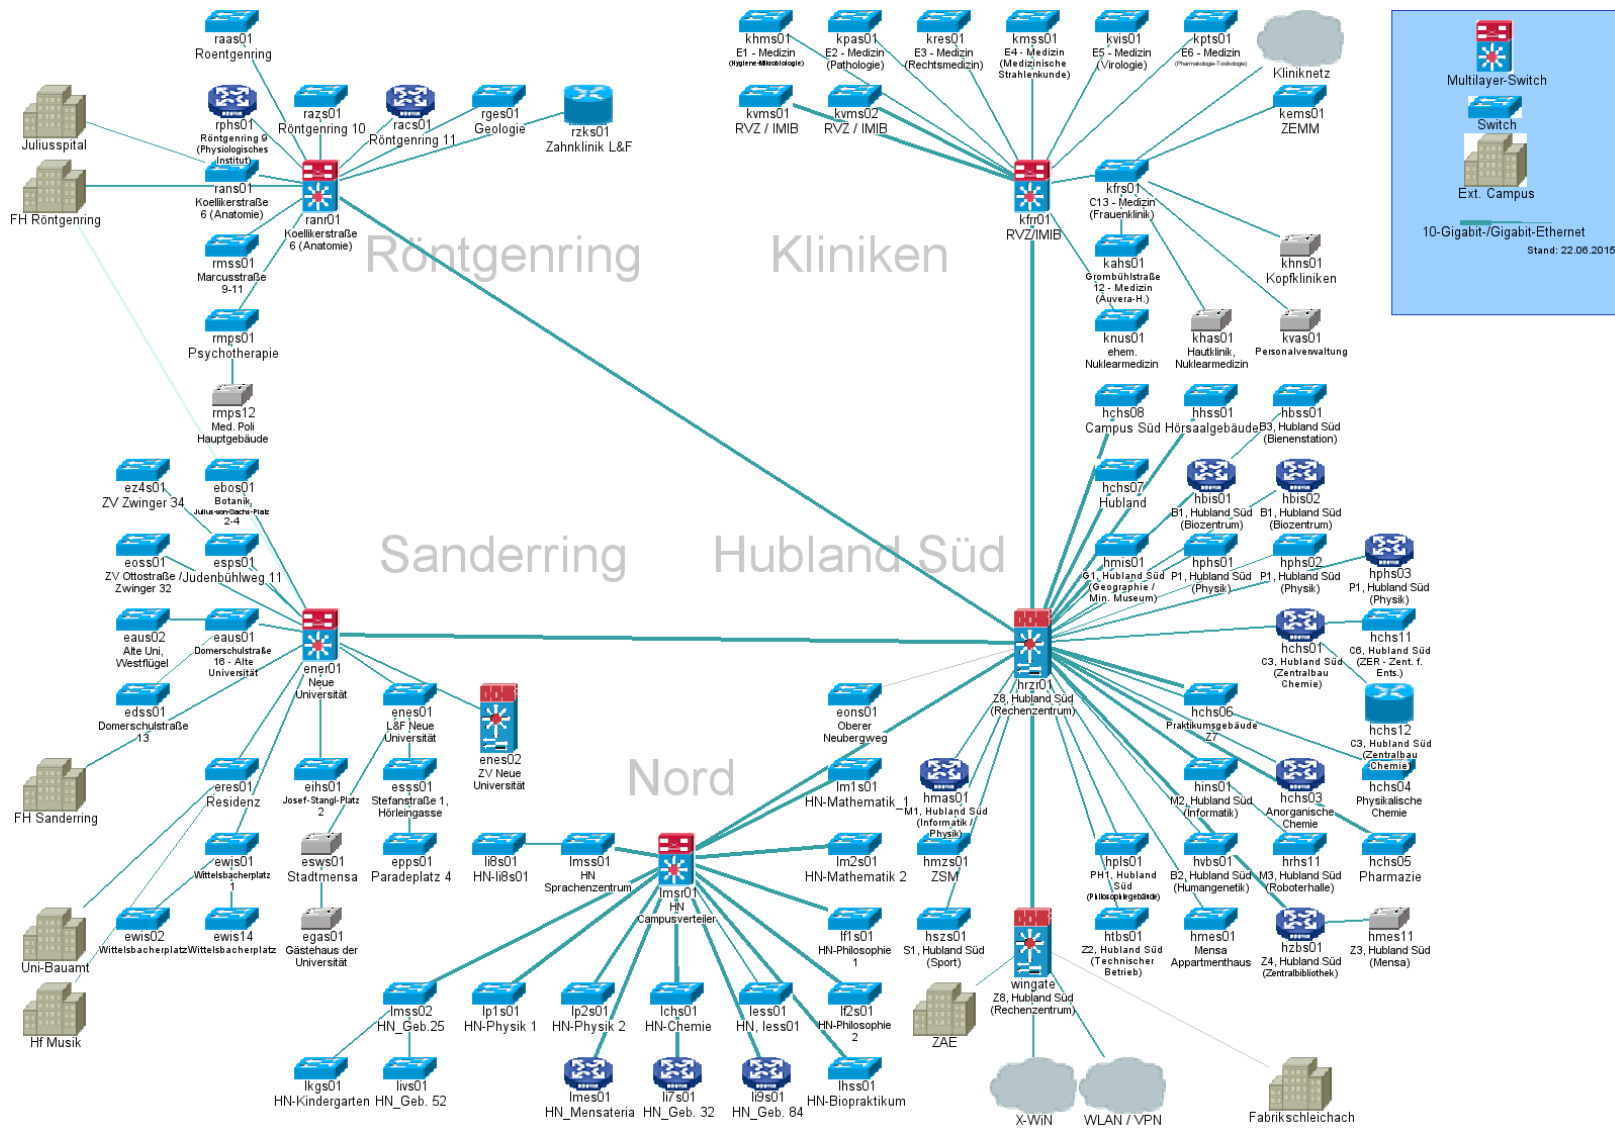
raas01
Roentgenring

rphs01
Röntgenring 9 (Physiologisches Institut)

razs01
Röntgenring 10

racs01
Röntgenring 11

rges01
Geologie

rzks01
Zahnklinik L&F

Juliusspital

FH Röntgenring

rans01
Koellikerstraße 6 (Anatomie)

ranr01
Koellikerstraße 6 (Anatomie)

rmss01
Marcusstraße 9-11

rmps01
Psychotherapie

rmps12
Med. Poli Hauptgebäude

Röntgenring

khms01
E1 - Medizin (Hygiene-Mikrobiologie)

kpas01
E2 - Medizin (Pathologie)

kres01
E3 - Medizin (Rechtsmedizin)

kmss01
E4 - Medizin (Medizinische Strahlenkunde)

kvis01
E5 - Medizin (Virologie)

kpts01
E6 - Medizin (Pharmakologie-Toxikologie)

Kliniknetz

kvms01
RVZ / IMIB

kvms02
RVZ / IMIB

kems01
ZEMM

kfrs01
C13 - Medizin (Frauenklinik)

kfrr01
RVZ/IMIB

kahs01
Grombühlstraße 12 - Medizin (Auvera-H.)

knus01
ehem. Nuklearmedizin

khas01
Hautklinik, Nuklearmedizin

kvas01
Personalverwaltung

khns01
Kopfkliniken

Kliniken

Multilayer-Switch

Switch

Ext. Campus

10-Gigabit-/Gigabit-Ethernet

Stand: 22.06.2015

hchs08
Campus Süd

hhss01
Hörsaalgebäude

hbss01
B3, Hubland Süd (Bienenstation)

hchs07
Hubland

hbis01
B1, Hubland Süd (Biozentrum)

hbis02
B1, Hubland Süd (Biozentrum)

hmis01
G1, Hubland Süd (Geographie / Min. Museum)

hphs01
P1, Hubland Süd (Physik)

hphs02
P1, Hubland Süd (Physik)

hphs03
P1, Hubland Süd (Physik)

hchs01
C3, Hubland Süd (Zentralbau Chemie)

hchs11
C6, Hubland Süd (ZER - Zent. f. Ents.)

hzrr01
Z8, Hubland Süd (Rechenzentrum)

hchs06
Praktikumsgebäude Z7

hchs12
C3, Hubland Süd (Zentralbau Chemie)

hins01
M2, Hubland Süd (Informatik)

hchs03
Anorganische Chemie

hchs04
Physikalische Chemie

hmas01
M1, Hubland Süd (Informatik / Physik)

hmzs01
ZSM

hpls01
PH1, Hubland Süd (Philosophiegebäude)

hvbs01
B2, Hubland Süd (Humangenetik)

hrhs11
M3, Hubland Süd (Roboterhalle)

hchs05
Pharmazie

hszs01
S1, Hubland Süd (Sport)

htbs01
Z2, Hubland Süd (Technischer Betrieb)

hmes01
Mensa Appartmenthaus

hzbs01
Z4, Hubland Süd (Zentralbibliothek)

hmes11
Z3, Hubland Süd (Mensa)

Sanderring

Hubland Süd

ez4s01
ZV Zwinger 34

ebos01
Botanik, Julius-von-Sachs-Platz 2-4

eoss01
ZV Ottostraße / Zwinger 32

esps01
Judenbühlweg 11

eaus02
Alte Uni, Westflügel

eaus01
Domerschulstraße 16 - Alte Universität

ener01
Neue Universität

edss01
Domerschulstraße 13

enes01
L&F Neue Universität

enes02
ZV Neue Universität

FH Sanderring

eres01
Residenz

eihs01
Josef-Stangl-Platz 2

esss01
Stefanstraße 1, Hörleingasse

ewis01
Wittelsbacherplatz 1

esws01
Stadtmensa

epps01
Paradeplatz 4

ewis02
Wittelsbacherplatz

ewis14
Wittelsbacherplatz

egas01
Gästehaus der Universität

Uni-Bauamt

Hf Musik

eons01
Oberer Neubergweg

Nord

lm1s01
HN-Mathematik_1

li8s01
HN-li8s01

lmss01
HN Sprachenzentrum

lmsr01
HN Campusverteiler

lm2s01
HN-Mathematik 2

lf1s01
HN-Philosophie 1

lmss02
HN_Geb.25

lp1s01
HN-Physik 1

lp2s01
HN-Physik 2

lchs01
HN-Chemie

less01
HN, less01

lf2s01
HN-Philosophie 2

lkgs01
HN-Kindergarten

livs01
HN_Geb. 52

lmes01
HN_Mensateria

li7s01
HN_Geb. 32

li9s01
HN_Geb. 84

lhss01
HN-Biopraktikum

ZAE

wingate
Z8, Hubland Süd (Rechenzentrum)

X-WiN

WLAN / VPN

Fabrikschleichach